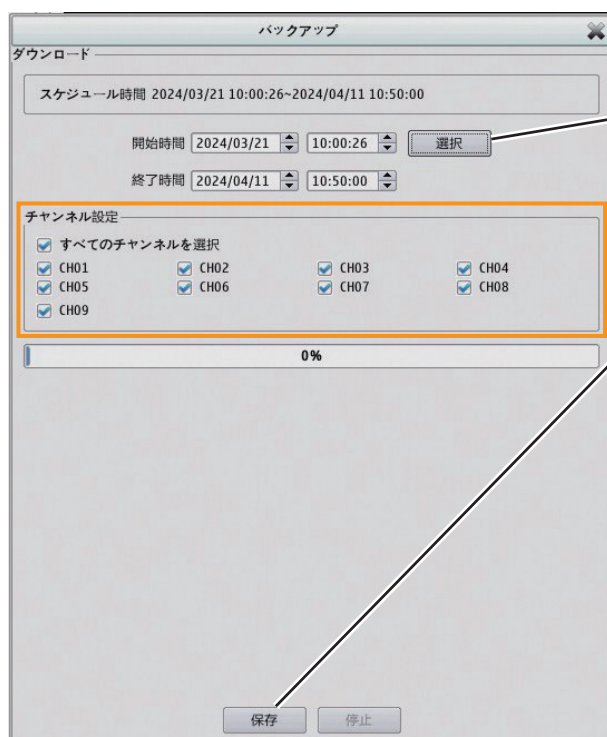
バックアップ

ダウンロード

スケジュール時間 2024/03/21 10:00:26~2024/04/11 10:50:00

開始時間 2024/03/21 10:00:26 選択

終了時間 2024/04/11 10:50:00

チャンネル設定

すべてのチャンネルを選択

CH01 CH02 CH03 CH04
CH05 CH06 CH07 CH08
CH09

0%

保存 停止